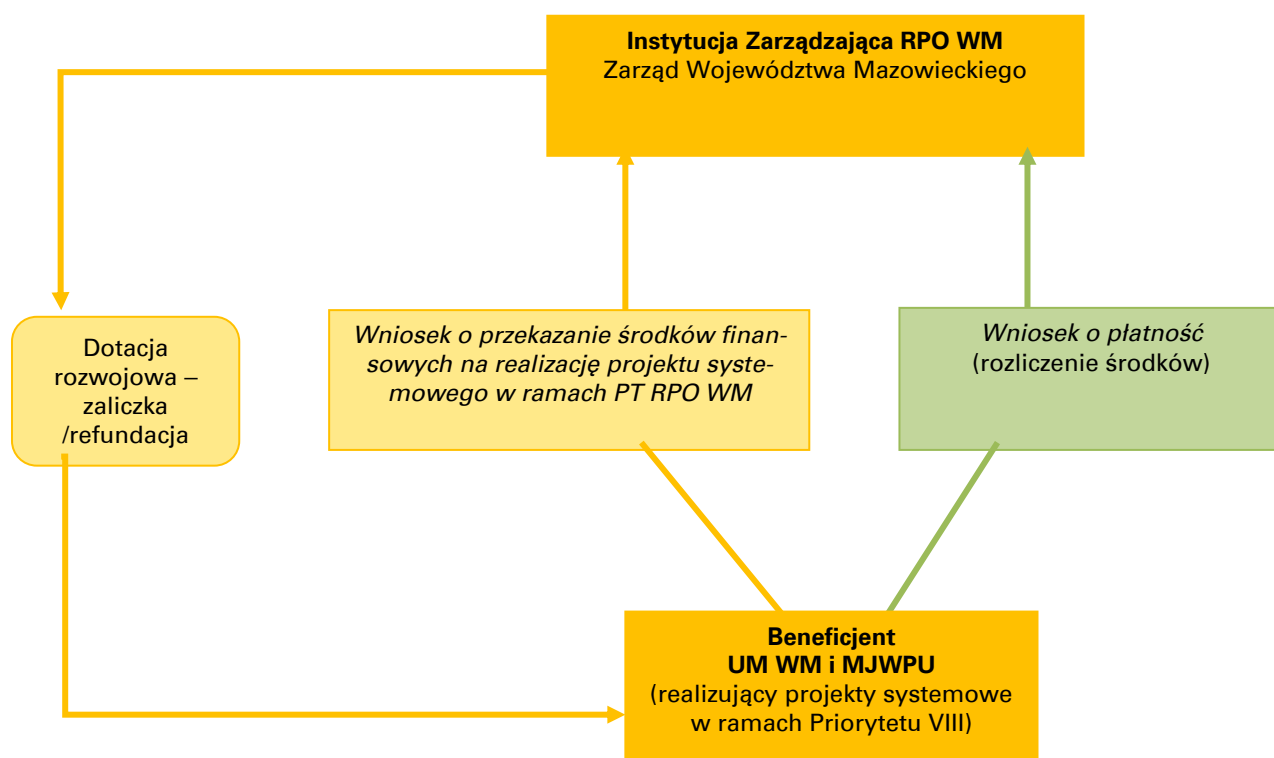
**Instytucja Zarządzająca RPO WM**
Zarząd Województwa Mazowieckiego

Dotacja rozwojowa – zaliczka /refundacja

*Wniosek o przekazanie środków finansowych na realizację projektu systemowego w ramach PT RPO WM*

*Wniosek o płatność*
(rozliczenie środków)

**Beneficjent**
**UM WM i MJWPU**
(realizujący projekty systemowe w ramach Priorytetu VIII)